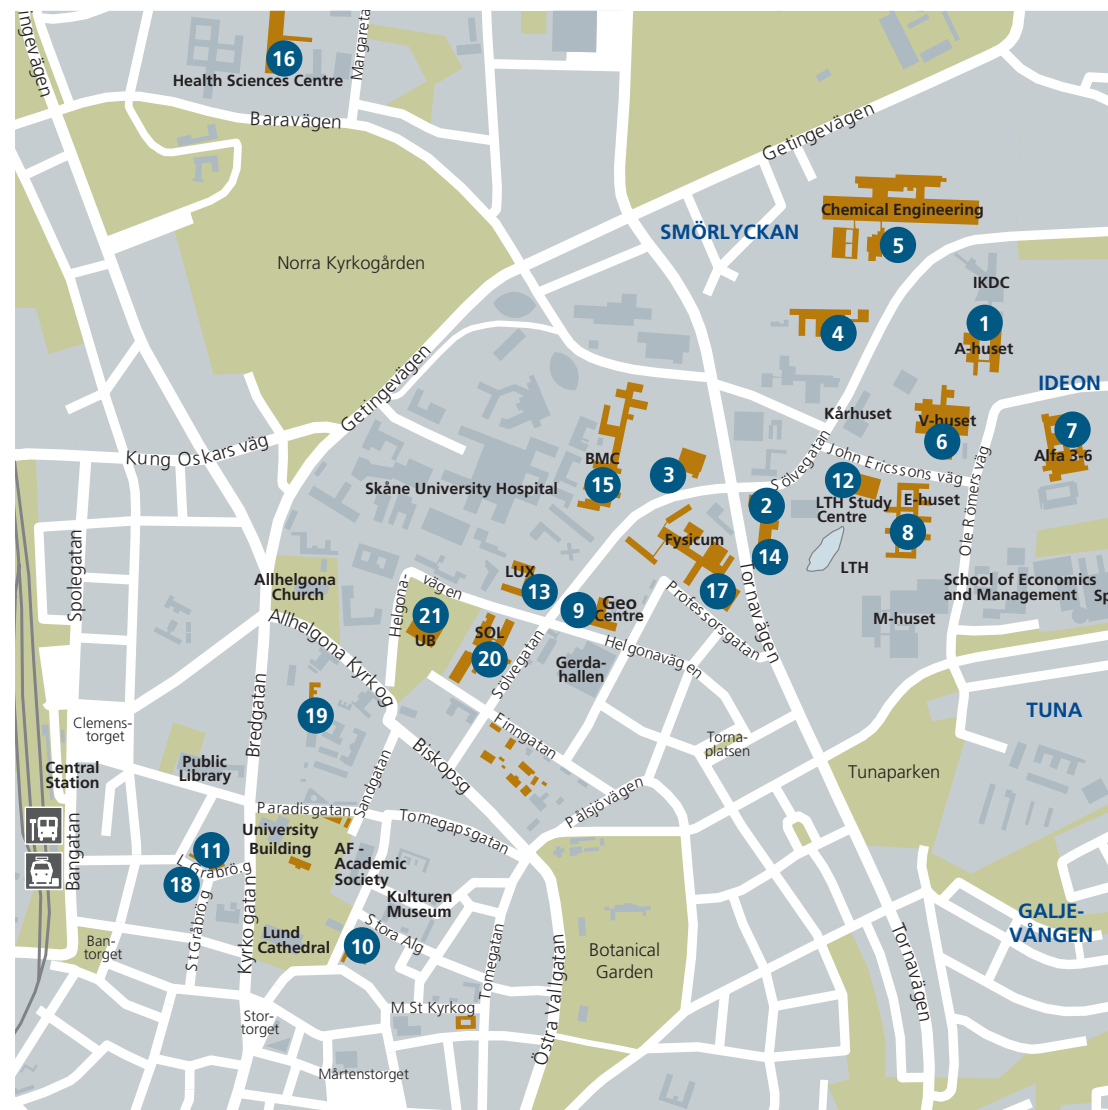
ingevägen
16
Health Sciences Centre
Margareta
Baravägen
Getingevägen
Chemical Engineering
5
SMÖRLYCKAN
Norra Kyrkogården
IKDC
1
A-huset
4
IDEON
Getingevägen
Kårhuset
V-huset
6
7
Alfa 3-6
Kung Oskars väg
BMC
3
Sölvegatan
John Ericssons väg
15
12
Skåne University Hospital
LTH Study Centre
E-huset
2
Ole Römers väg
8
Fysicum
14
LTH
Allhelgona Church
LUX
13
School of Economics and Management
Sp
Helgona-vägen
21
UB
9
Geo Centre
17
Professorsgatan
Tornavägen
M-huset
Spolegatan
SOL
20
Sölvegatan
Helgonavägen
Gerda-hallen
Allhelgona Kyrkog
TUNA
19
Clemens-torget
Bredgatan
Finngatan
Torna-platsen
Central Station
Public Library
Biskopsg
Tunaparken
Paradisgatan
Sandgatan
Pålsjövägen
University Building
Tomegapsgatan
11
AF - Academic Society
Bangatan
Lilla Gråbröd
18
GALJE-VÅNGEN
Kulturen Museum
Ban-torget
St Gråbröd
Kyrkogatan
Lund Cathedral
10
Stora Algatan
Tomegatan
Botanical Garden
Tornavägen
Östra Vallgatan
Stor-torget
M St Kyrkog
Mårtenstorget